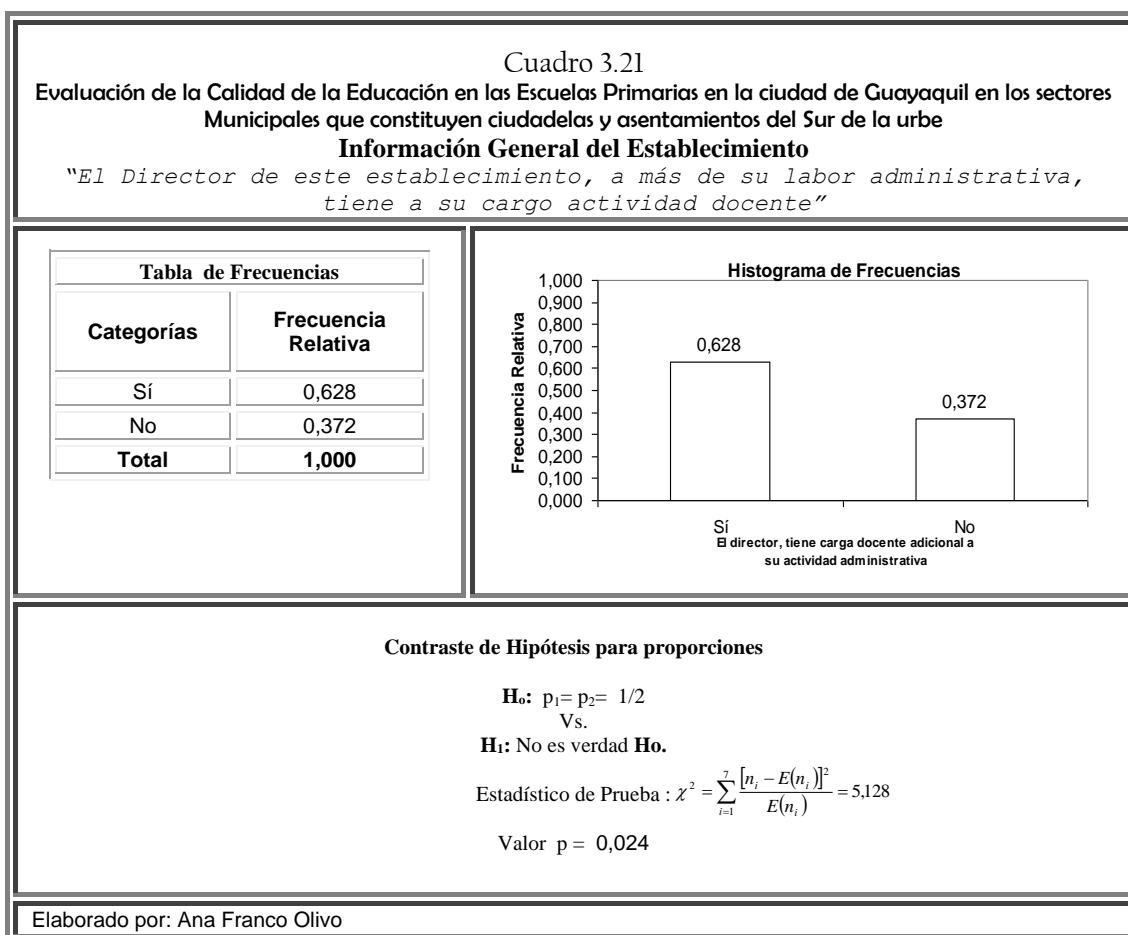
Cuadro 3.21

Evaluación de la Calidad de la Educación en las Escuelas Primarias en la ciudad de Guayaquil en los sectores Municipales que constituyen ciudadelas y asentamientos del Sur de la urbe

Información General del Establecimiento

"El Director de este establecimiento, a más de su labor administrativa, tiene a su cargo actividad docente"

| Tabla de Frecuencias | |
|---|---|
| Categorías | Frecuencia Relativa |
| Sí | 0,628 |
| No | 0,372 |
| Total | 1,000 |

Histograma de Frecuencias

Frecuencia Relativa

1,000
0,900
0,800
0,700
0,600
0,500
0,400
0,300
0,200
0,100
0,000

0,628
0,372

Sí
No

El director, tiene carga docente adicional a su actividad administrativa

Contraste de Hipótesis para proporciones

$H_o$: $p_1 = p_2 = 1/2$
Vs.
$H_1$: No es verdad $H_o$.

Estadístico de Prueba : $\chi^2 = \sum_{i=1}^{7} \frac{[n_i - E(n_i)]^2}{E(n_i)} = 5,128$

Valor p = 0,024

Elaborado por: Ana Franco Olivo